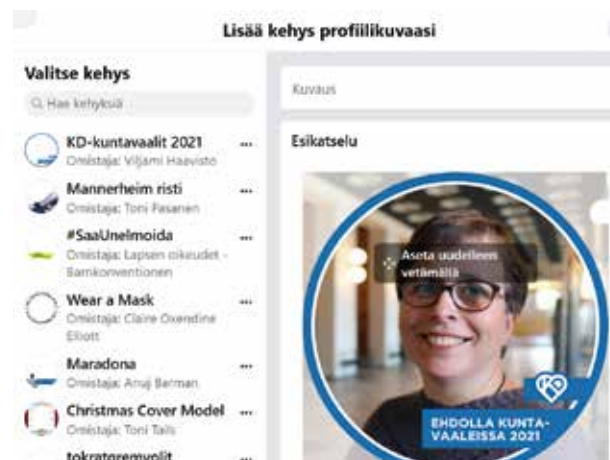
Lisää kehys profiilikuvaasi

Valitse kehys

Hae kehyksiä

KD-kuntavaalit 2021 ...
Omistaja: Viljami Haavisto

Mannerheim risti ...
Omistaja: Toni Pasanen

#SaaUnelmoida ...
Omistaja: Lapsen oikeudet - Samkonventionen

Wear a Mask ...
Omistaja: Claire Oxendine Elliott

Maradona ...
Omistaja: Anuj Barman

Christmas Cover Model ...
Omistaja: Toni Tails

tokratoremvolit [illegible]

Kuvaus

Esikatselu

Aseta uudelleen vetämällä

EHDOLLA KUNTAVAALEISSA 2021